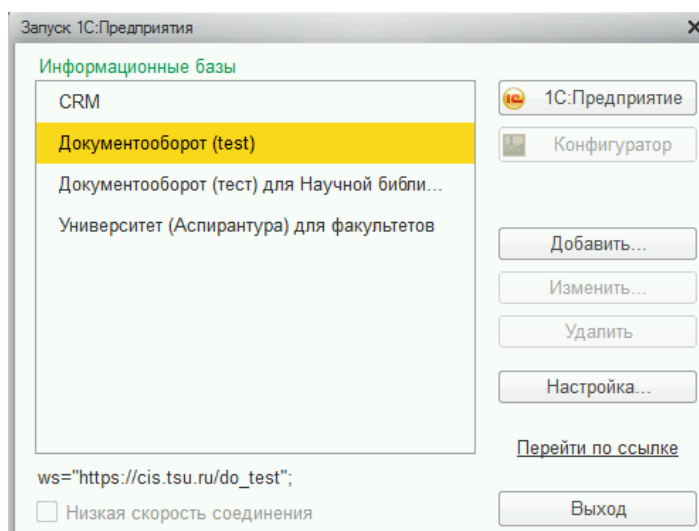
Запуск 1С:Предприятия

Информационные базы

CRM

Документооборот (test)

Документооборот (тест) для Научной библи...

Университет (Аспирантура) для факультетов

1С:Предприятие

Конфигуратор

Добавить...

Изменить...

Удалить

Настройка...

Перейти по ссылке

ws="https://cis.tsu.ru/do_test";

Низкая скорость соединения

Выход